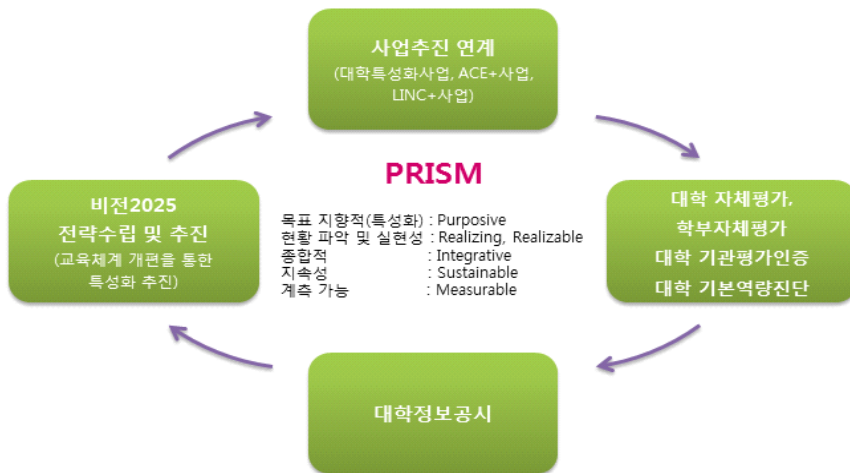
사업추진 연계
(대학특성화사업, ACE+사업, LINC+사업)

비전2025
전략수립 및 추진
(교육체계 개편을 통한 특성화 추진)

PRISM

목표 지향적(특성화) : Purposive
현황 파악 및 실현성 : Realizing, Realizable
종합적 : Integrative
지속성 : Sustainable
계측 가능 : Measurable

대학 자체평가,
학부자체평가
대학 기관평가인증
대학 기본역량진단

대학정보공시